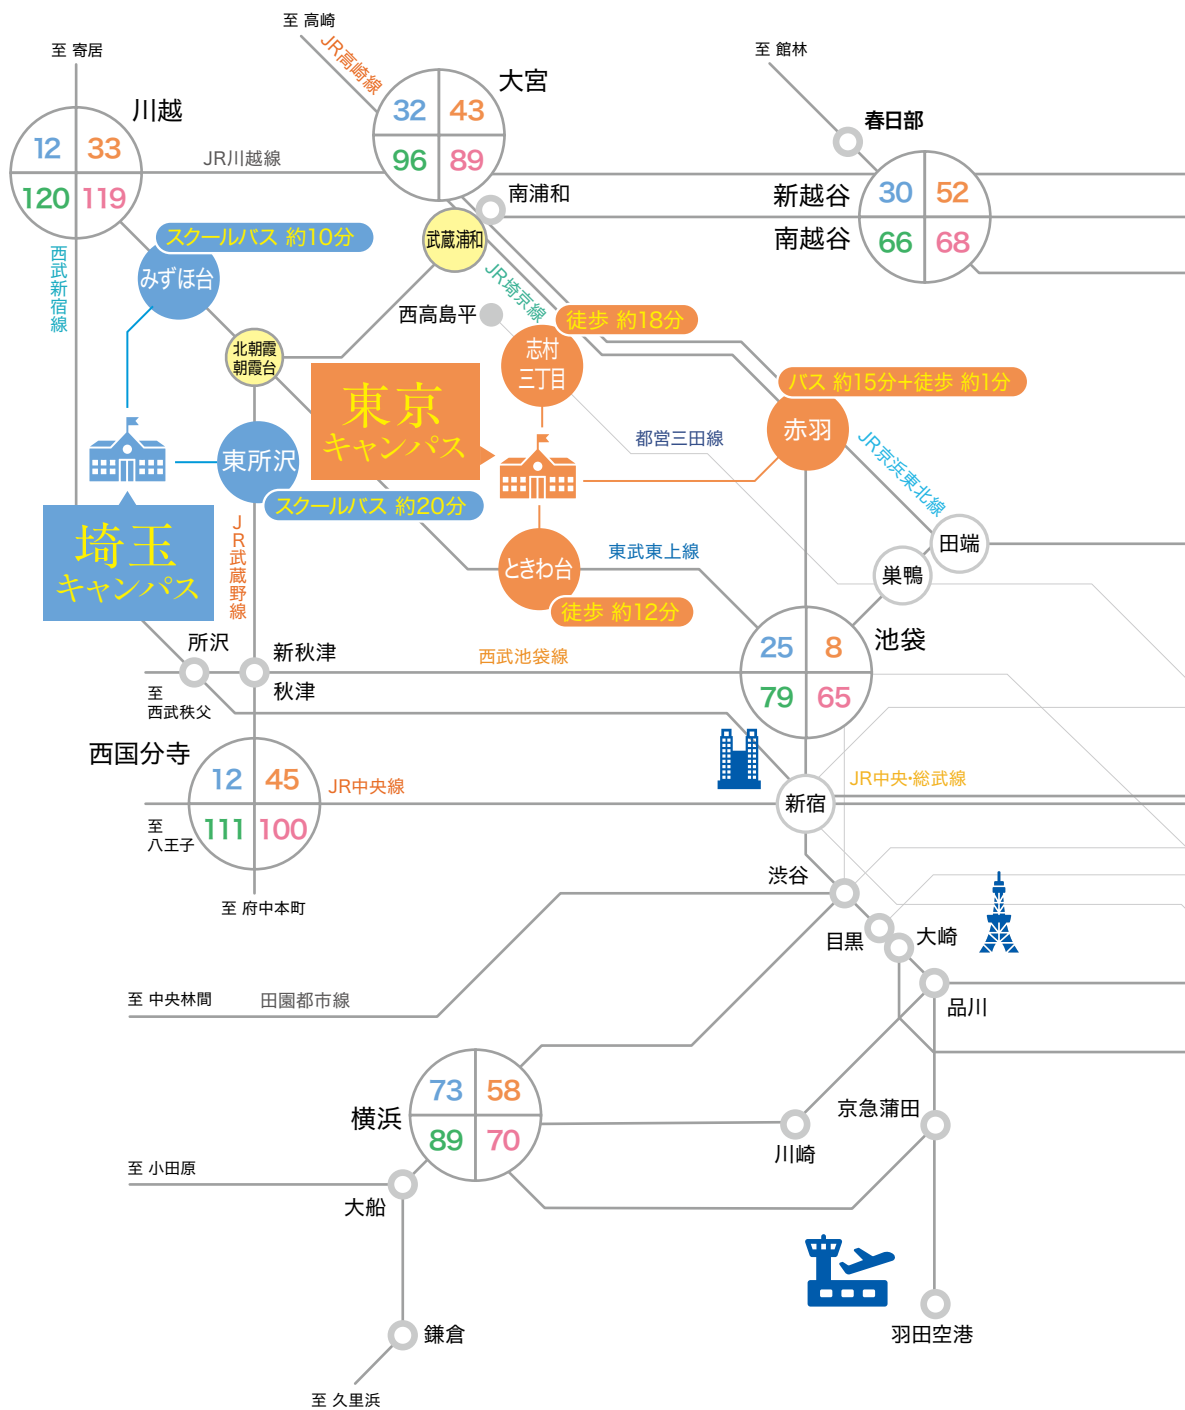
至 寄居

至 高崎

JR高崎線

大宮

32 43 96 89

至 館林

春日部

川越

12 33 120 119

JR川越線

南浦和

新越谷

南越谷

30 52 66 68

武蔵浦和

西武新宿線

スクールバス 約10分

みずほ台

JR埼京線

西高島平

徒歩 約18分

北朝霞 朝霞台

志村三丁目

バス 約15分+徒歩 約1分

東京キャンパス

都営三田線

赤羽

東所沢

JR京浜東北線

スクールバス 約20分

JR武蔵野線

埼玉キャンパス

田端

東武東上線

ときわ台

巣鴨

徒歩 約12分

所沢

新秋津

西武池袋線

池袋

25 8 79 65

至 西武秩父

秋津

西国分寺

12 45 111 100

JR中央線

JR中央・総武線

新宿

至 八王子

至 府中本町

渋谷

目黒

大崎

至 中央林間

田園都市線

品川

横浜

73 58 89 70

京急蒲田

川崎

至 小田原

大船

鎌倉

羽田空港

至 久里浜